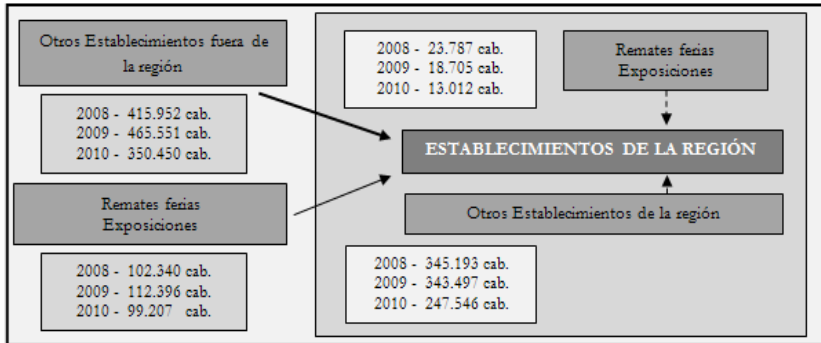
Otros Establecimientos fuera de la región

2008 - 415.952 cab.
2009 - 465.551 cab.
2010 - 350.450 cab.

Remates ferias Exposiciones

2008 - 102.340 cab.
2009 - 112.396 cab.
2010 - 99.207 cab.

2008 - 23.787 cab.
2009 - 18.705 cab.
2010 - 13.012 cab.

Remates ferias Exposiciones

ESTABLECIMIENTOS DE LA REGIÓN

Otros Establecimientos de la región

2008 - 345.193 cab.
2009 - 343.497 cab.
2010 - 247.546 cab.